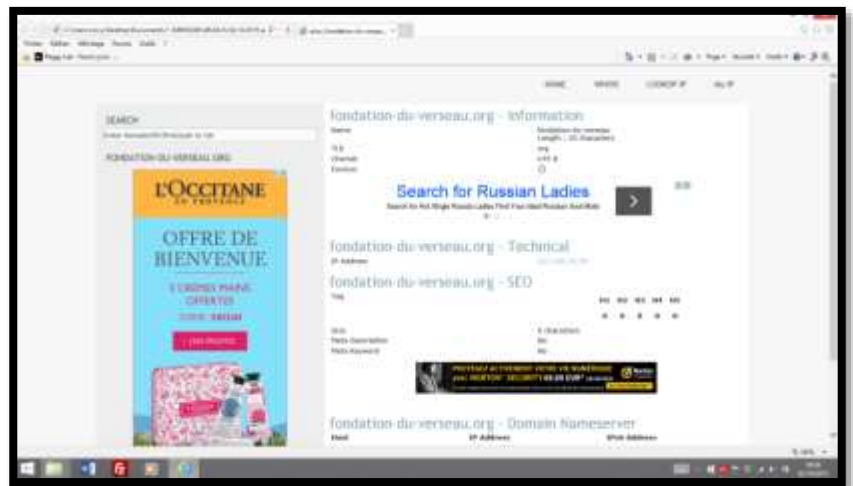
HOME WHOIS LOOKUP IP MY IP

SEARCH

FONDATION-DU-VERSEAU.ORG

L'OCCITANE EN PROVENCE

OFFRE DE BIENVENUE

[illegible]

fondation-du-verseau.org - Information

Name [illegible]

TLD org

Charset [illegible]

Favicon

Search for Russian Ladies

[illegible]

fondation-du-verseau.org - Technical

IP Address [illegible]

fondation-du-verseau.org - SEO

Title

H1 H2 H3 H4 H5

Size

Meta Description

Meta Keyword

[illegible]

fondation-du-verseau.org - Domain Nameserver

Host IP Address IPv6 Address